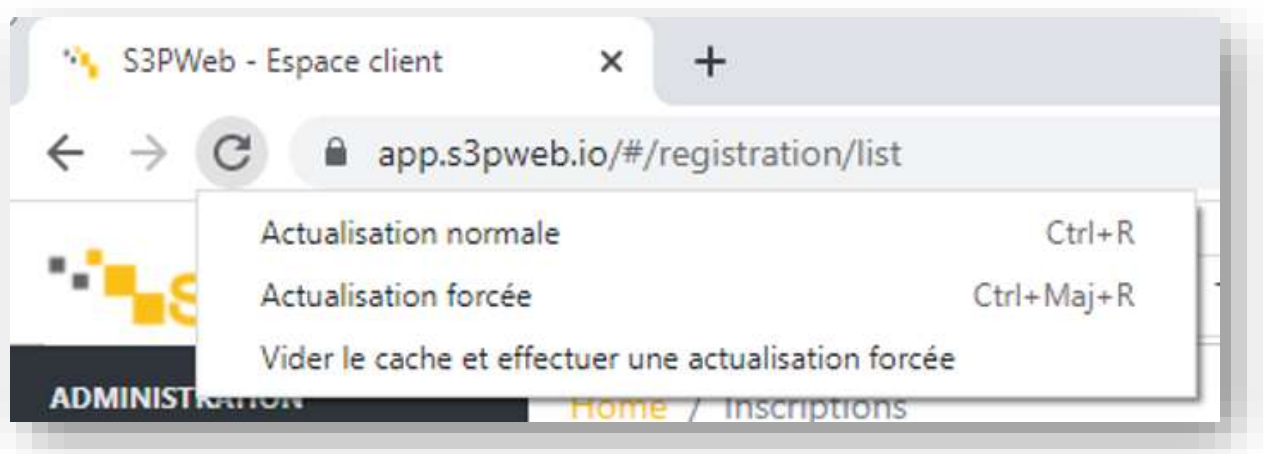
S3PWeb - Espace client ×
+

app.s3pweb.io/#/registration/list

Actualisation normale Ctrl+R
Actualisation forcée Ctrl+Maj+R
Vider le cache et effectuer une actualisation forcée

S

ADMINISTRATION

Home / Inscriptions